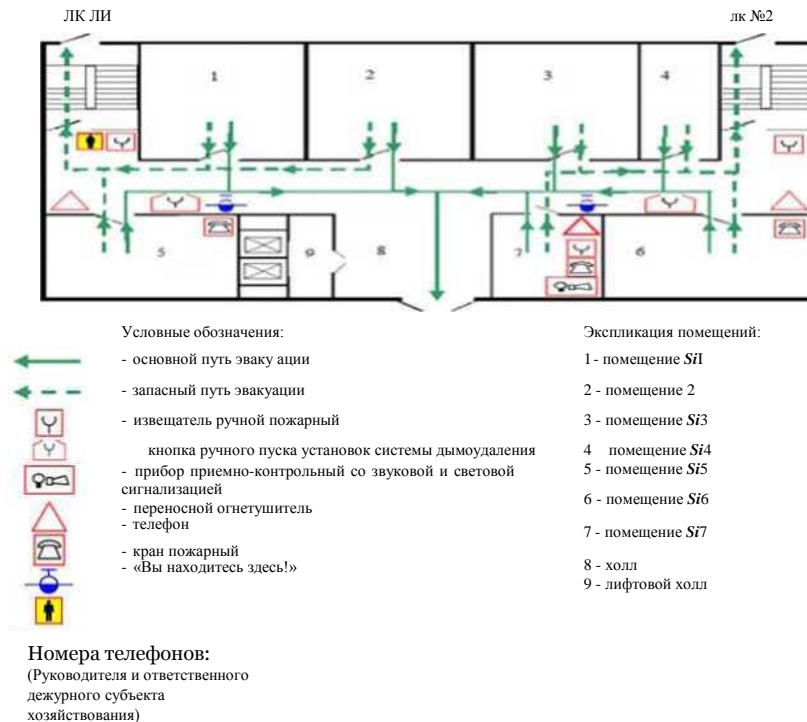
ЛК ЛИ

лк №2

1

2

3

4

5

9

8

7

6

Условные обозначения:

- основной путь эваку ации

- запасный путь эвакуации

- извещатель ручной пожарный

кнопка ручного пуска установок системы дымоудаления

- прибор приемно-контрольный со звуковой и световой сигнализацией

- переносной огнетушитель

- телефон

- кран пожарный

- «Вы находитесь здесь!»

Экспликация помещений:

1 - помещение *Si*I

2 - помещение 2

3 - помещение *Si*3

4 помещение *Si*4

5 - помещение *Si*5

6 - помещение *Si*6

7 - помещение *Si*7

8 - холл

9 - лифтовой холл

Номера телефонов:

(Руководителя и ответственного дежурного субъекта хозяйствования)